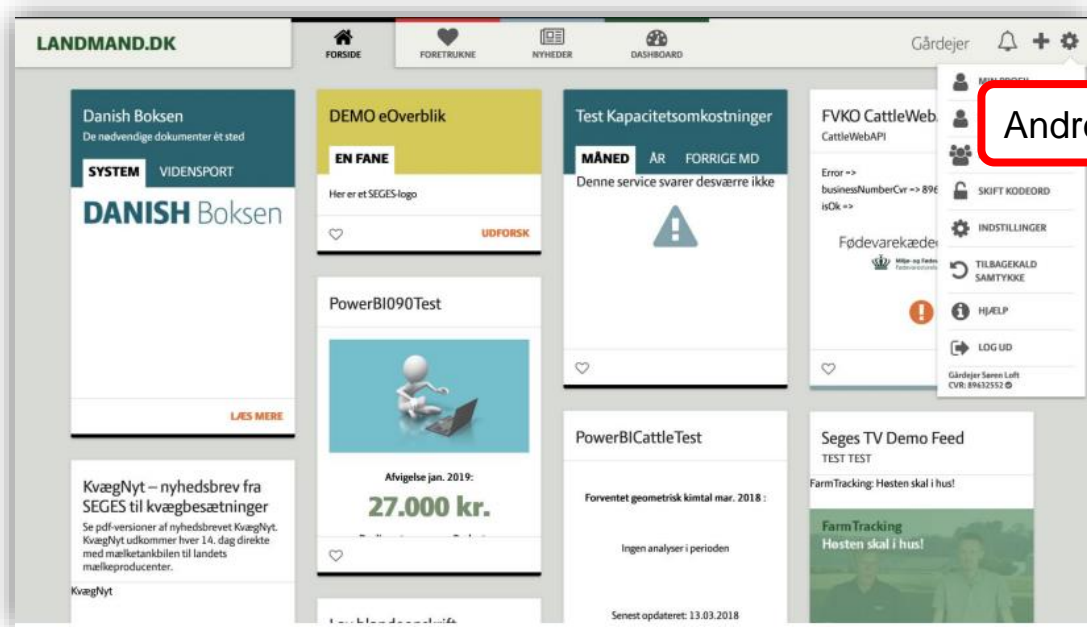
LANDMAND.DK

FORSIDE FORETRUKNE NYHEDER DASHBOARD

Gårdejer

MIN PROFIL

Andre

SKIFT KODEORD

INDSTILLINGER

TILBAGEKALD SAMTYKKE

HJÆLP

LOG UD

Gårdejer Søren Loft
CVR: 89632552

Danish Boksen
De nødvendige dokumenter ét sted

SYSTEM VIDENSPORT

DANISH Boksen

LÆS MERE

DEMO eOverblik

EN FANE

Her er et SEGES-logo

UDFORSK

Test Kapacitetsomkostninger

MÅNED ÅR FORRIGE MD

Denne service svarer desværre ikke

FVKO CattleWeb
CattleWebAPI

Error =>
businessNumberCvr => 896
isOk =>

Fødevarekæde

PowerBI090Test

Afvigelse jan. 2019:

27.000 kr.

PowerBICattleTest

Forventet geometrisk kimtal mar. 2018 :

Ingen analyser i perioden

Senest opdateret: 13.03.2018

Seges TV Demo Feed
TEST TEST

FarmTracking: Høsten skal i hus!

FarmTracking
Høsten skal i hus!

KvægNyt – nyhedsbrev fra SEGES til kvægbesætninger

Se pdf-versioner af nyhedsbrevet KvægNyt. KvægNyt udkommer hver 14. dag direkte med mælketankbilen til landets mælkeproducenter.

KvægNyt

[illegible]